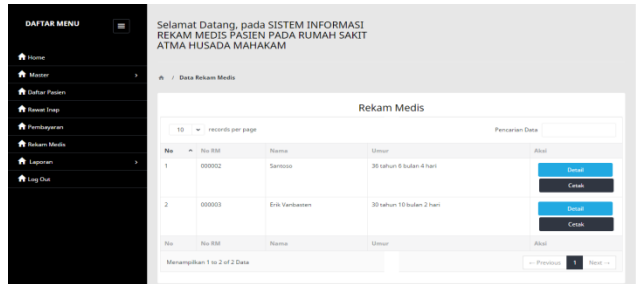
DAFTAR MENU

Home
Master
Daftar Pasien
Rawat Inap
Pembayaran
Rekam Medis
Laporan
Log Out

Selamat Datang, pada SISTEM INFORMASI REKAM MEDIS PASIEN PADA RUMAH SAKIT ATMA HUSADA MAHAKAM

/ Data Rekam Medis

Rekam Medis

10 records per page

Pencarian Data

| No | No RM | Nama | Umur | Aksi |
|---|---|---|---|---|
| 1 | 000002 | Santoso | 36 tahun 8 bulan 4 hari | Detail Cetak |
| 2 | 000003 | Erik Vanbasten | 30 tahun 10 bulan 2 hari | Detail Cetak |
| No | No RM | Nama | Umur | Aksi |

Menampilkan 1 to 2 of 2 Data

← Previous 1 Next →